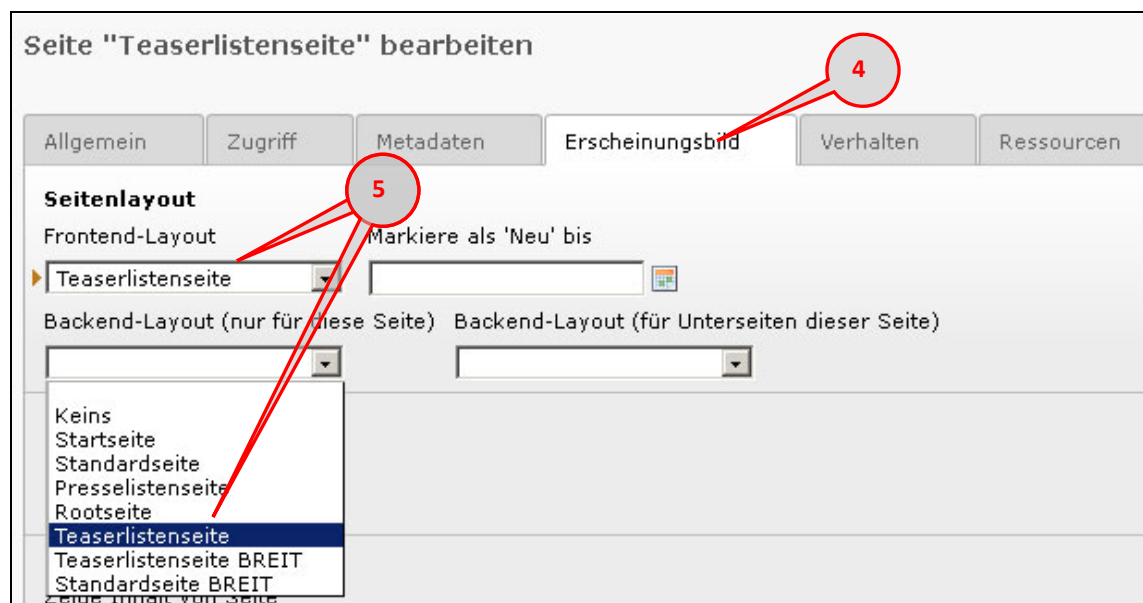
Seite "Teaserlistenseite" bearbeiten

4

Allgemein | Zugriff | Metadaten | Erscheinungsbild | Verhalten | Ressourcen

5

Seitenlayout

Frontend-Layout

Markiere als 'Neu' bis

Teaserlistenseite

Backend-Layout (nur für diese Seite)

Backend-Layout (für Unterseiten dieser Seite)

Keins
Startseite
Standardseite
Presselistenseite
Rootseite
Teaserlistenseite
Teaserlistenseite BREIT
Standardseite BREIT

Zeige Inhalt von Seite